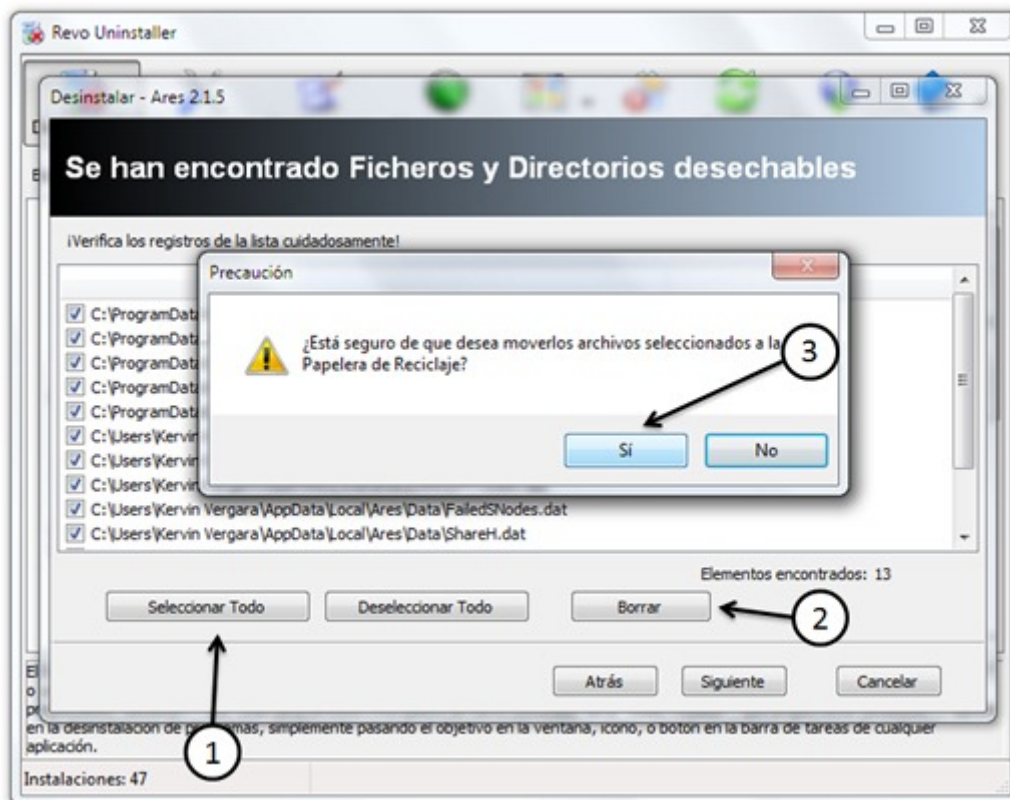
Revo Uninstaller

Desinstalar - Ares 2.1.5

Se han encontrado Ficheros y Directorios desechables

¡Verifica los registros de la lista cuidadosamente!

C:\ProgramDat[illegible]
C:\ProgramDat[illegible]
C:\ProgramDat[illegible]
C:\ProgramDat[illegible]
C:\ProgramDat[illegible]
C:\Users\Kervin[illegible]
C:\Users\Kervin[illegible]
C:\Users\Kervin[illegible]
C:\Users\Kervin Vergara\AppData\Local\Ares\Data\FailedSNodes.dat
C:\Users\Kervin Vergara\AppData\Local\Ares\Data\ShareH.dat

Precaución

¿Está seguro de que desea moverlos archivos seleccionados a la Papelera de Reciclaje?

Sí
No

3

Elementos encontrados: 13

Seleccionar Todo
Deseleccionar Todo
Borrar

2

Atrás
Siguiente
Cancelar

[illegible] en la desinstalación de p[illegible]mas, simplemente pasando el objetivo en la ventana, icono, o botón en la barra de tareas de cualquier aplicación.

1

Instalaciones: 47